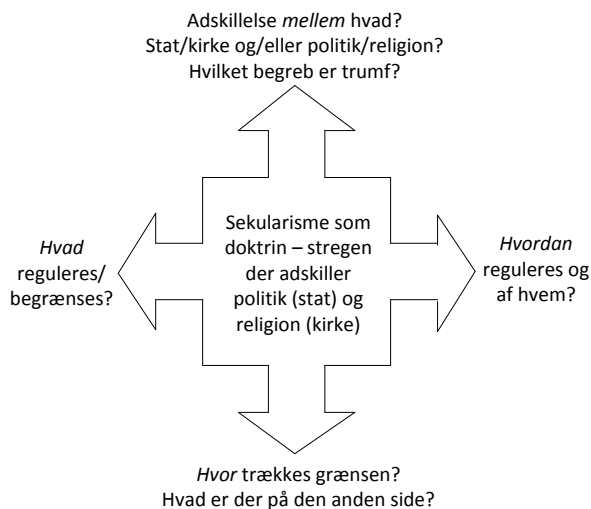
Adskillelse *mellem* hvad?
Stat/kirke og/eller politik/religion?
Hvilket begreb er trumf?

*Hvad* reguleres/ begrænses?

Sekularisme som doktrin – stregen der adskiller politik (stat) og religion (kirke)

*Hvordan* reguleres og af hvem?

*Hvor* trækkes grænsen?
Hvad er der på den anden side?